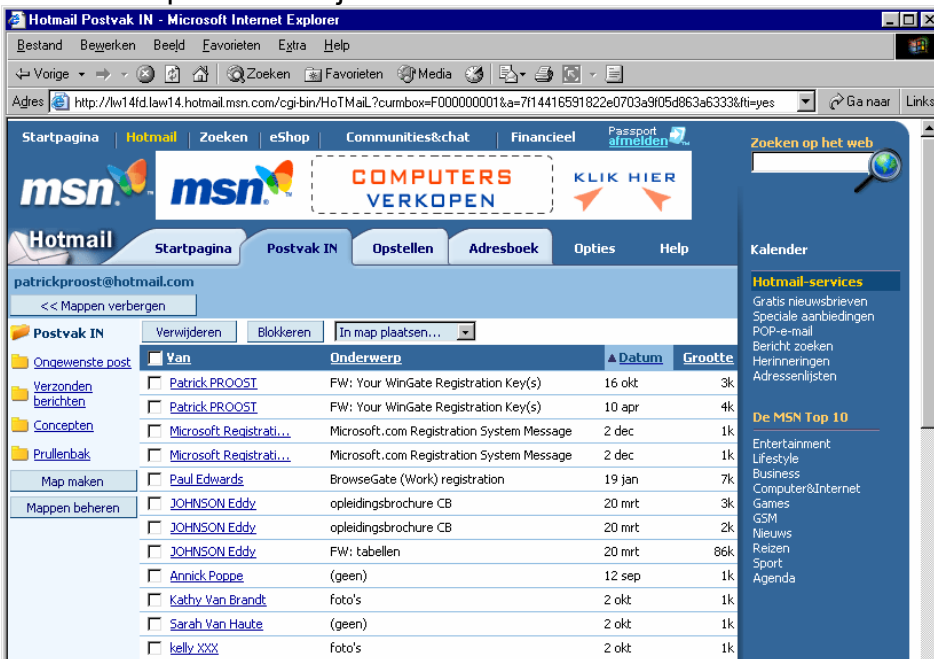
Hotmail Postvak IN - Microsoft Internet Explorer

Bestand Bewerken Beeld Favorieten Extra Help

Vorige Zoeken Favorieten Media

Adres http://lw14fd.law14.hotmail.msn.com/cgi-bin/HoTMaiL?curmbox=F000000001&a=7f14416591822e0703a9f05d863a6333&fti=yes Ga naar Links

Startpagina | Hotmail | Zoeken | eShop | Communities&chat | Financieel Passport afmelden

Zoeken op het web

msn msn COMPUTERS VERKOPEN KLIK HIER

Hotmail Startpagina Postvak IN Opstellen Adresboek Opties Help

Kalender

patrickproost@hotmail.com

<< Mappen verbergen

Hotmail-services
Gratis nieuwsbrieven
Speciale aanbiedingen
POP-e-mail
Bericht zoeken
Herinneringen
Adressenlijsten

Postvak IN
Ongewenste post
Verzonden berichten
Concepten
Prullenbak
Map maken
Mappen beheren

Verwijderen Blokkeren In map plaatsen...

| Van | Onderwerp | Datum | Grootte |
|---|---|---|---|
| Patrick PROOST | FW: Your WinGate Registration Key(s) | 16 okt | 3k |
| Patrick PROOST | FW: Your WinGate Registration Key(s) | 10 apr | 4k |
| Microsoft Registrati... | Microsoft.com Registration System Message | 2 dec | 1k |
| Microsoft Registrati... | Microsoft.com Registration System Message | 2 dec | 1k |
| Paul Edwards | BrowseGate (Work) registration | 19 jan | 7k |
| JOHNSON Eddy | opleidingsbrochure CB | 20 mrt | 3k |
| JOHNSON Eddy | opleidingsbrochure CB | 20 mrt | 2k |
| JOHNSON Eddy | FW: tabellen | 20 mrt | 86k |
| Annick Poppe | (geen) | 12 sep | 1k |
| Kathy Van Brandt | foto's | 2 okt | 1k |
| Sarah Van Haute | (geen) | 2 okt | 1k |
| kelly XXX | foto's | 2 okt | 1k |

De MSN Top 10
Entertainment
Lifestyle
Business
Computer&Internet
Games
GSM
Nieuws
Reizen
Sport
Agenda